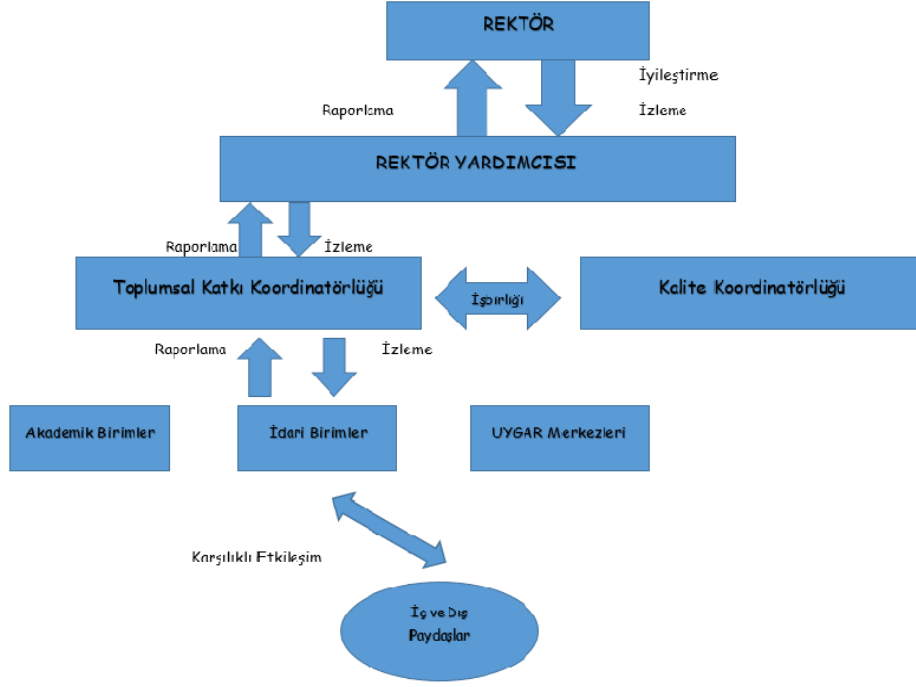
REKTÖR

Raporlama

İyileştirme

İzleme

REKTÖR YARDIMCISI

Raporlama

İzleme

Toplumsal Katkı Koordinatörlüğü

İşbirliği

Kalite Koordinatörlüğü

Raporlama

İzleme

Akademik Birimler

İdari Birimler

UYGAR Merkezleri

Karşılıklı Etkileşim

İç ve Dış Paydaşlar